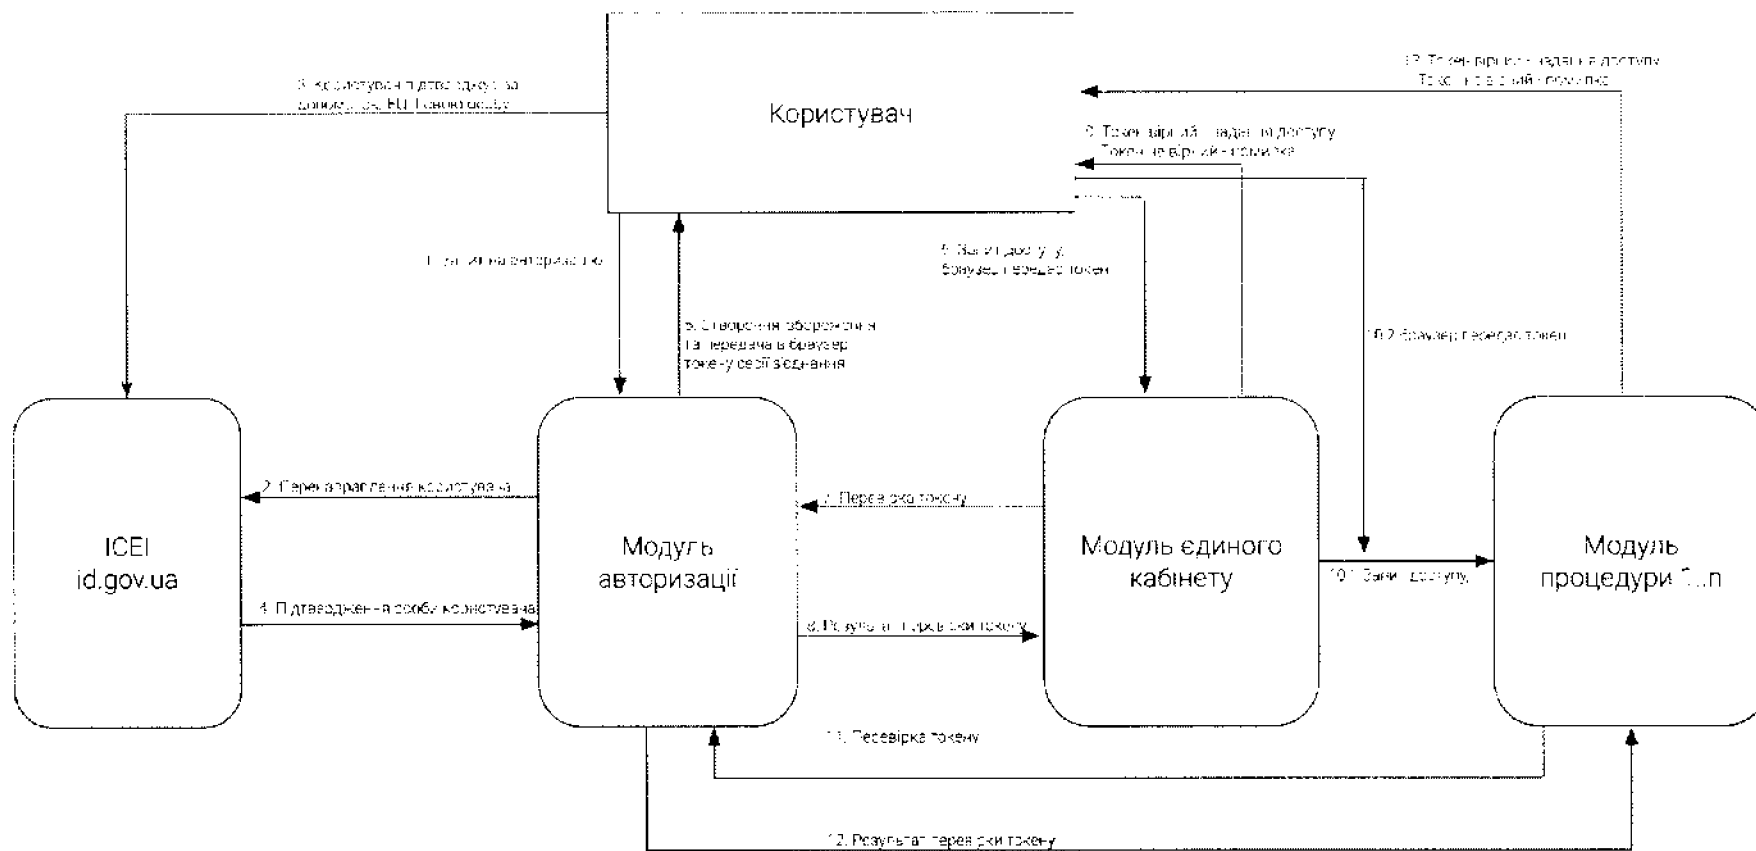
Користувач

3. Користувач підтверджує за допомогою ЕЦП свою особу

13. Токен вірний - надання доступу
Токен не вірний - помилка

9. Токен вірний - надання доступу
Токен не вірний - помилка

1. Запит на авторизацію

6. Запит доступу,
браузер передає токен

5. Створення збереження та передача в браузер токену сесії з'єднання

10.2 Браузер передає токен

ІСЕІ
id.gov.ua

Модуль
авторизації

Модуль єдиного
кабінету

Модуль
процедури 1...n

2. Перенаправлення користувача

7. Перевірка токену

4. Підтвердження особи користувача

8. Результат перевірки токену

10.1 Запит доступу

11. Перевірка токену

12. Результат перевірки токену